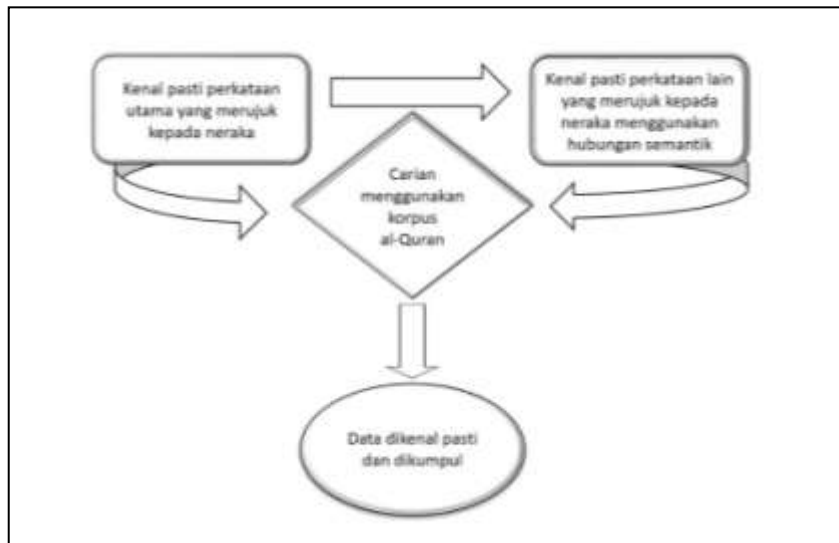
Kenal pasti perkataan utama yang merujuk kepada neraka

Kenal pasti perkataan lain yang merujuk kepada neraka menggunakan hubungan semantik

Carian menggunakan korpus al-Quran

Data dikenal pasti dan dikumpul